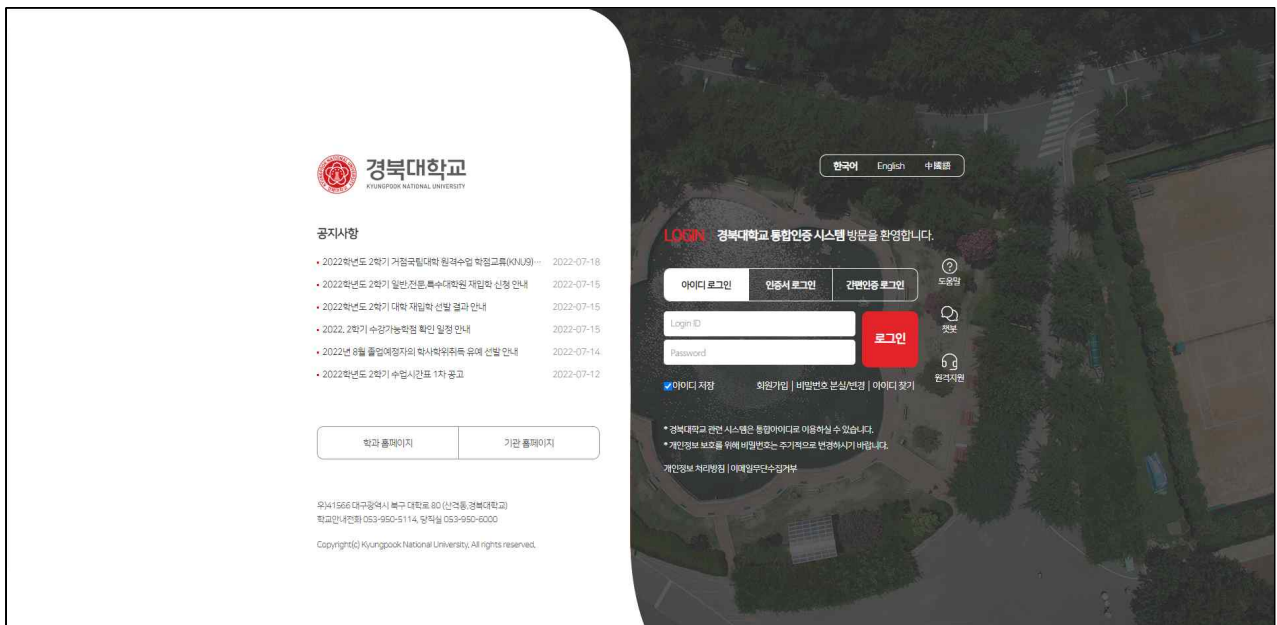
경북대학교
KYUNGPOOK NATIONAL UNIVERSITY

공지사항

• 2022학년도 2학기 거점국립대학 원격수업 학점교류(KNU9)··· 2022-07-18
• 2022학년도 2학기 일반,전문,특수대학원 재입학 신청 안내 2022-07-15
• 2022학년도 2학기 대학 재입학 선발 결과 안내 2022-07-15
• 2022, 2학기 수강가능학점 확인 일정 안내 2022-07-15
• 2022년 8월 졸업예정자의 학사학위취득 유예 선발 안내 2022-07-14
• 2022학년도 2학기 수업시간표 1차 공고 2022-07-12

학과 홈페이지 | 기관 홈페이지

우)41566 대구광역시 북구 대학로 80 (산격동,경북대학교)
학교안내전화 053-950-5114, 당직실 053-950-6000

Copyright(c) Kyungpook National University, All rights reserved.

한국어 English 中國語

LOGIN 경북대학교 통합인증 시스템 방문을 환영합니다.

아이디 로그인 | 인증서 로그인 | 간편인증 로그인

Login ID
Password
로그인

도움말
챗봇
원격지원

아이디 저장
회원가입 | 비밀번호 분실/변경 | 아이디 찾기

* 경북대학교 관련 시스템은 통합아이디로 이용하실 수 있습니다.
* 개인정보 보호를 위해 비밀번호는 주기적으로 변경하시기 바랍니다.

개인정보 처리방침 | 이메일무단수집거부